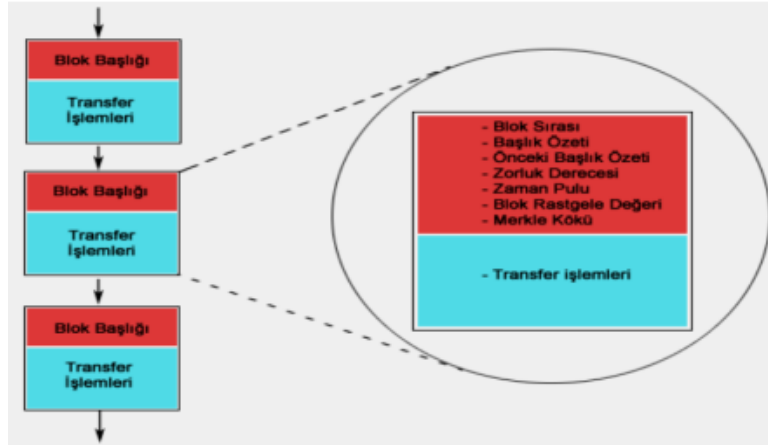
Blok Başlığı

Transfer İşlemleri

Blok Başlığı

Transfer İşlemleri

Blok Başlığı

Transfer İşlemleri

- Blok Sırası
- Başlık Özeti
- Önceki Başlık Özeti
- Zorluk Derecesi
- Zaman Pulu
- Blok Rastgele Değeri
- Merkle Kökü

- Transfer işlemleri